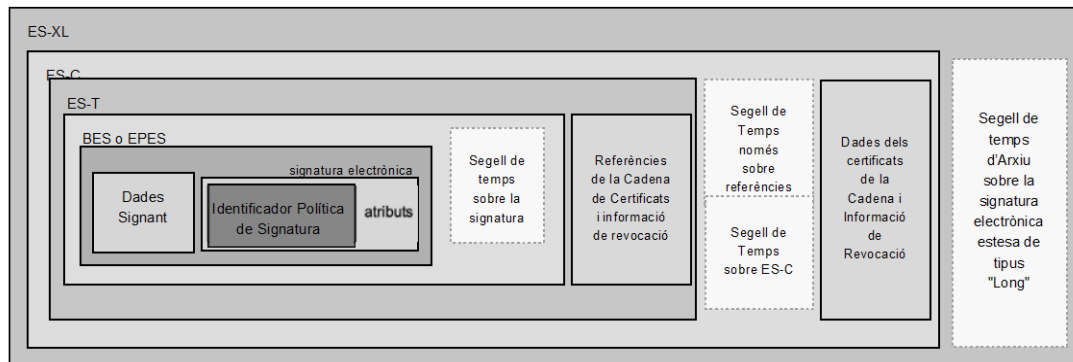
ES-XL

ES-C

ES-T

BES o EPES

signatura electrònica

Dades Signant

Identificador Política de Signatura

atributs

Segell de temps sobre la signatura

Referències de la Cadena de Certificats i informació de revocació

Segell de Temps només sobre referències

Segell de Temps sobre ES-C

Dades dels certificats de la Cadena i Informació de Revocació

Segell de temps d'Arxiu sobre la signatura electrònica estesa de tipus "Long"